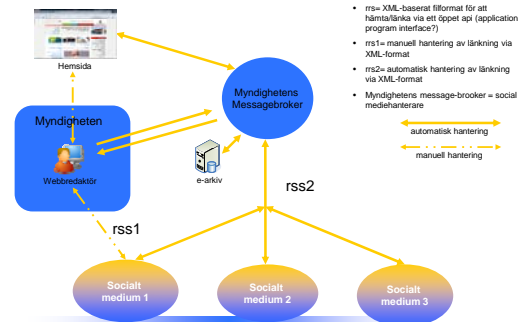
Hemsida

Myndigheten

Webbredaktör

Myndighetens Messagebroker

e-arkiv

rss1

rss2

Socialt medium 1

Socialt medium 2

Socialt medium 3

- rrs= XML-baserat filformat för att hämta/länka via ett öppet api (application program interface?)
- rrs1= manuell hantering av länkning via XML-format
- rrs2= automatisk hantering av länkning via XML-format
- Myndighetens message-brooker = social mediehanterare

automatisk hantering

manuell hantering